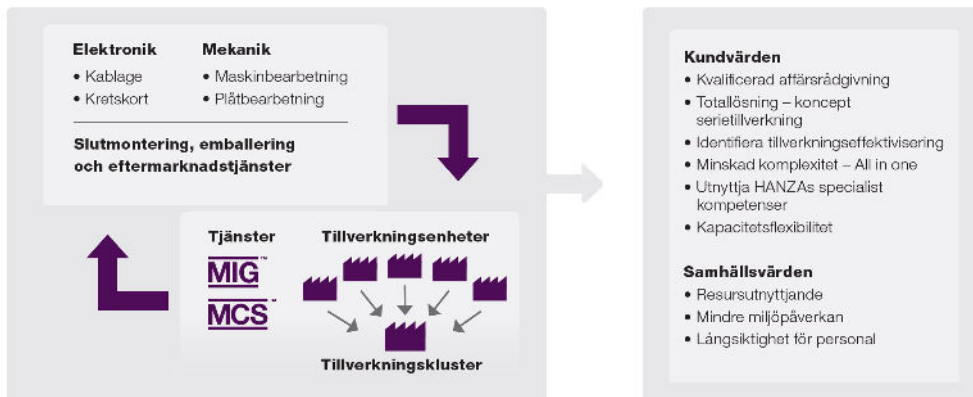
Elektronik
• Kablage
• Kretskort

Mekanik
• Maskinbearbetning
• Plåtbearbetning

Slutmontering, emballering och eftermarknadstjänster

Tjänster
MIG™
MCS™

Tillverkningsenheter

Tillverkningskluster

Kundvärden
• Kvalificerad affärsrådgivning
• Totallösning – koncept serietillverkning
• Identifiera tillverkningseffektivisering
• Minskad komplexitet – All in one
• Utnyttja HANZAs specialist kompetenser
• Kapacitetsflexibilitet

Samhällsvärden
• Resursutnyttjande
• Mindre miljöpåverkan
• Långsiktighet för personal